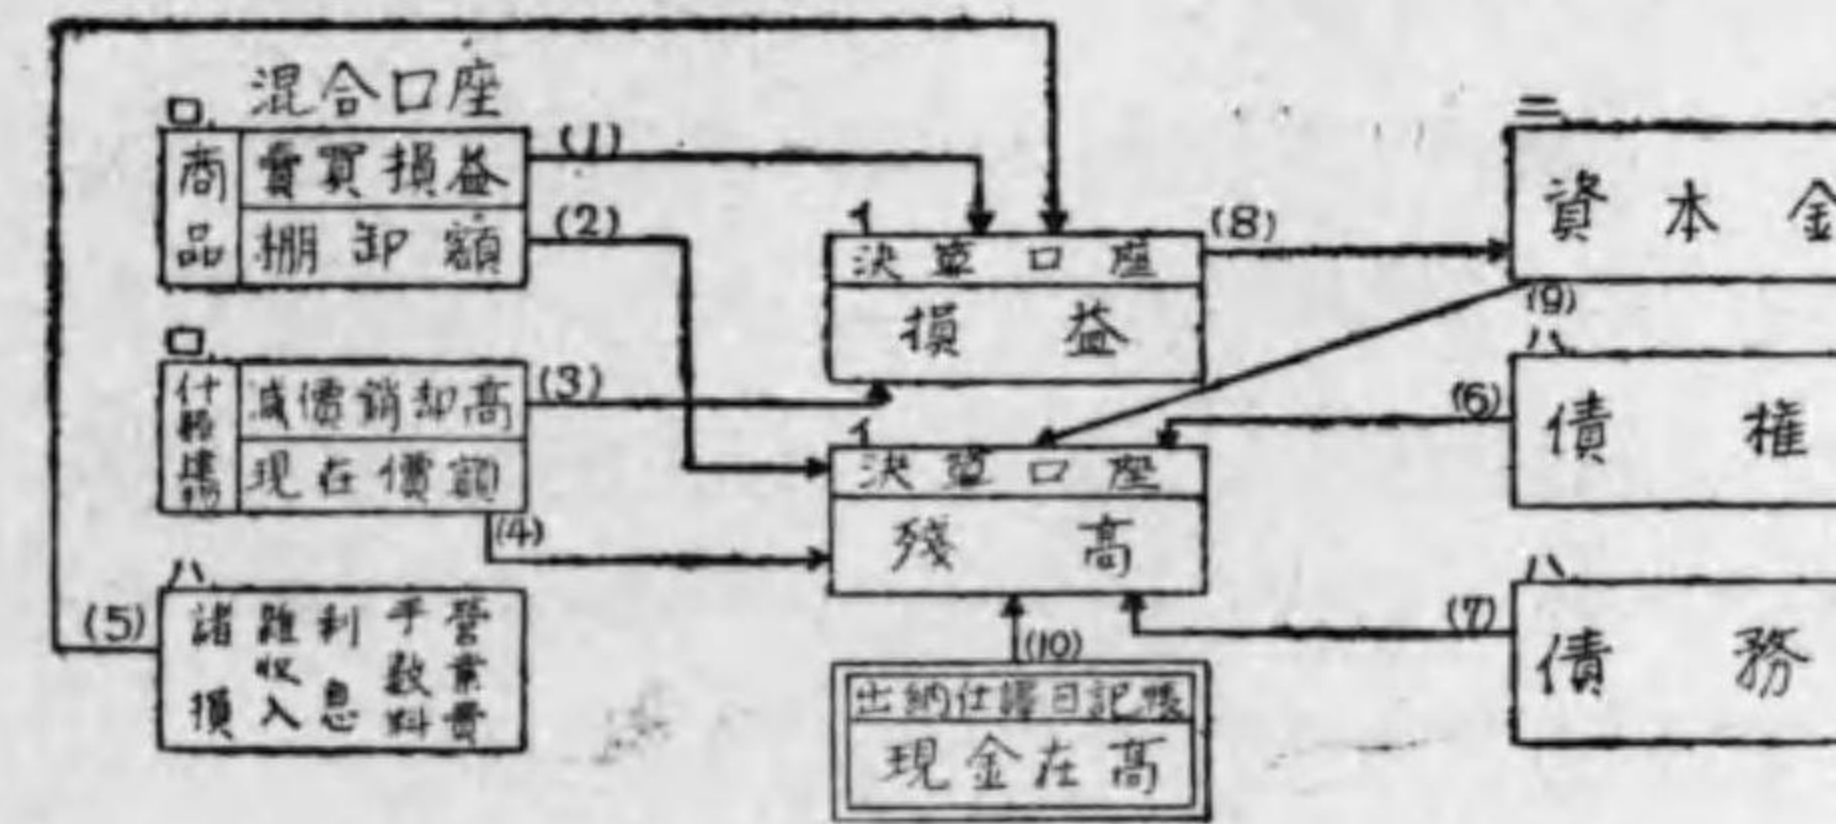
ロ 混合口座
商品 賣買損益
棚卸額
(1)
(2)
ロ
什器備品 減價銷却高
現在價額
(3)
(4)
ハ
(5) 諸損 雜收入 利息 手數料 營業費
イ 決算口座
損益
(8)
イ 決算口座
殘高
(10)
出納仕譯日記帳
現金在高
ニ
資本金
(9)
ハ
(6) 債權
ハ
(7) 債務